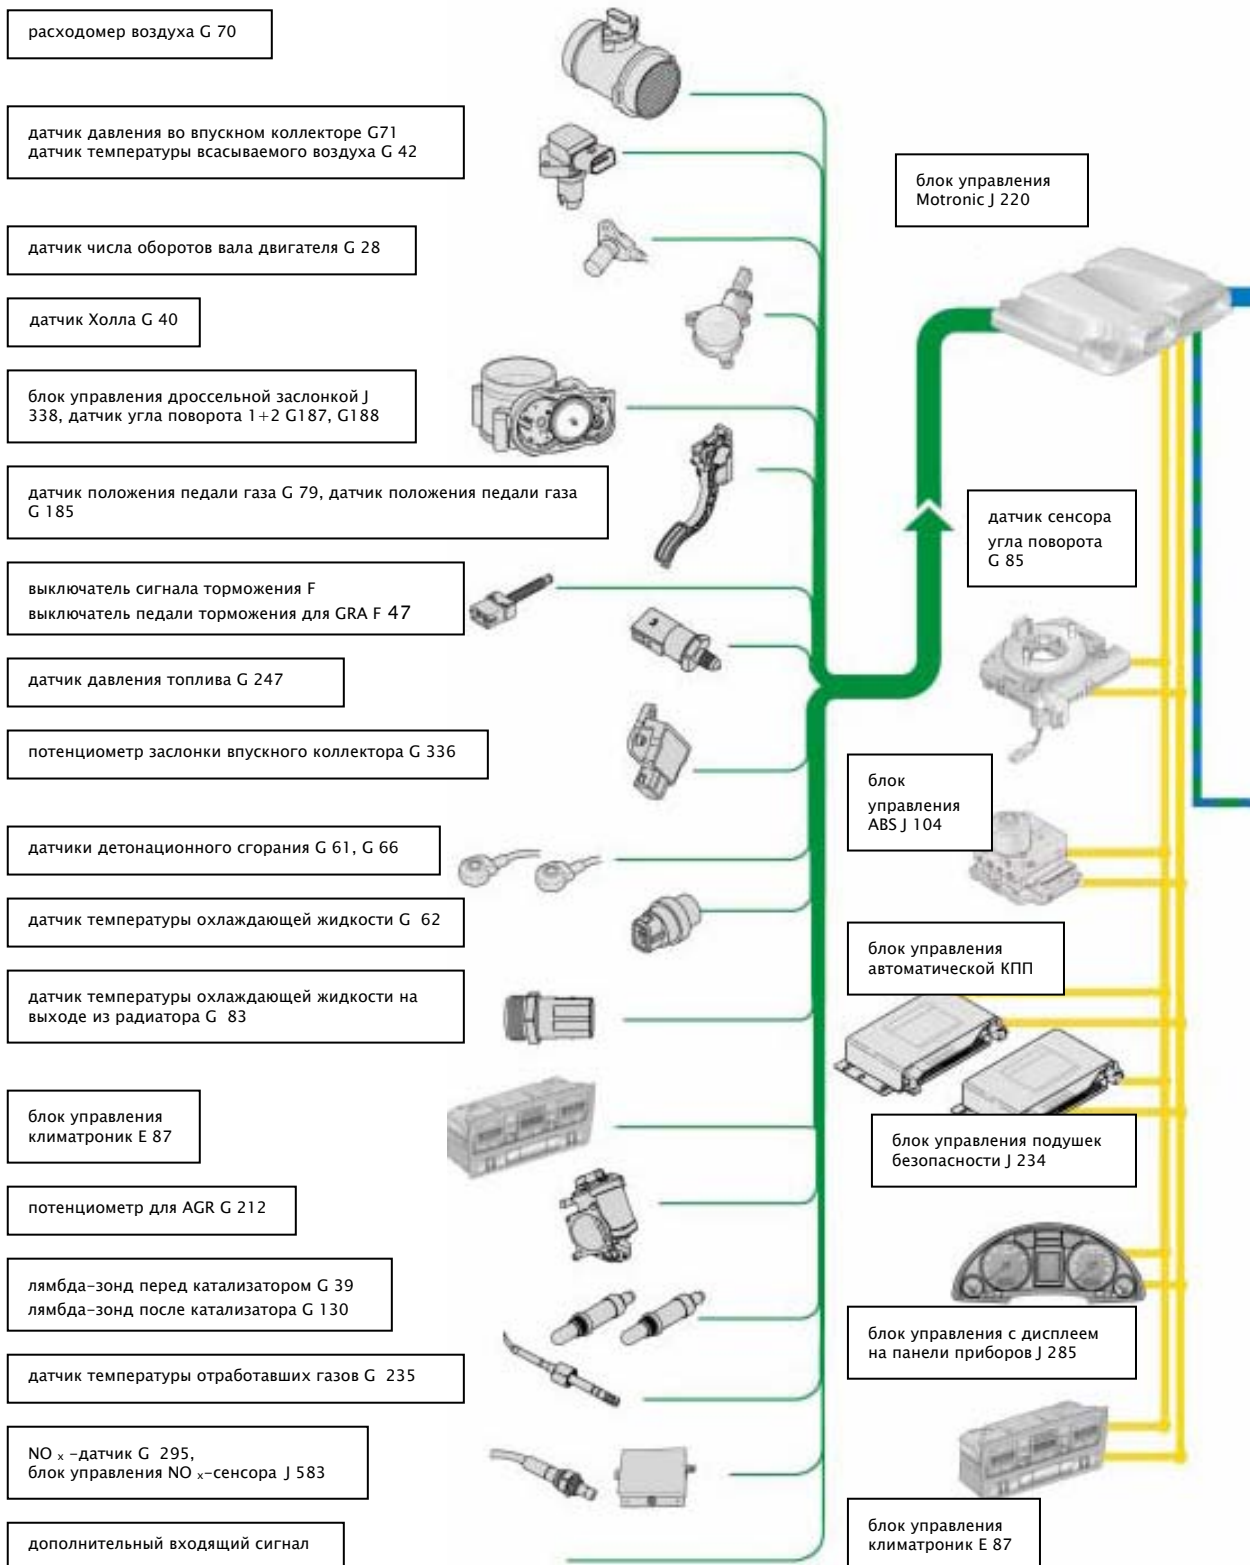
расходомер воздуха G 70

датчик давления во впускном коллекторе G71
датчик температуры всасываемого воздуха G 42

блок управления
Motronic J 220

датчик числа оборотов вала двигателя G 28

датчик Холла G 40

блок управления дроссельной заслонкой J 338, датчик угла поворота 1+2 G187, G188

датчик положения педали газа G 79, датчик положения педали газа G 185

датчик сенсора
угла поворота
G 85

выключатель сигнала торможения F
выключатель педали торможения для GRA F 47

датчик давления топлива G 247

потенциометр заслонки впускного коллектора G 336

блок
управления
ABS J 104

датчики детонационного сгорания G 61, G 66

датчик температуры охлаждающей жидкости G 62

блок управления
автоматической КПП

датчик температуры охлаждающей жидкости на выходе из радиатора G 83

блок управления
климатроник E 87

блок управления подушек
безопасности J 234

потенциометр для AGR G 212

лямбда-зонд перед катализатором G 39
лямбда-зонд после катализатора G 130

блок управления с дисплеем
на панели приборов J 285

датчик температуры отработавших газов G 235

NO $_x$ -датчик G 295,
блок управления NO $_x$-сенсора J 583

дополнительный входящий сигнал

блок управления
климатроник E 87